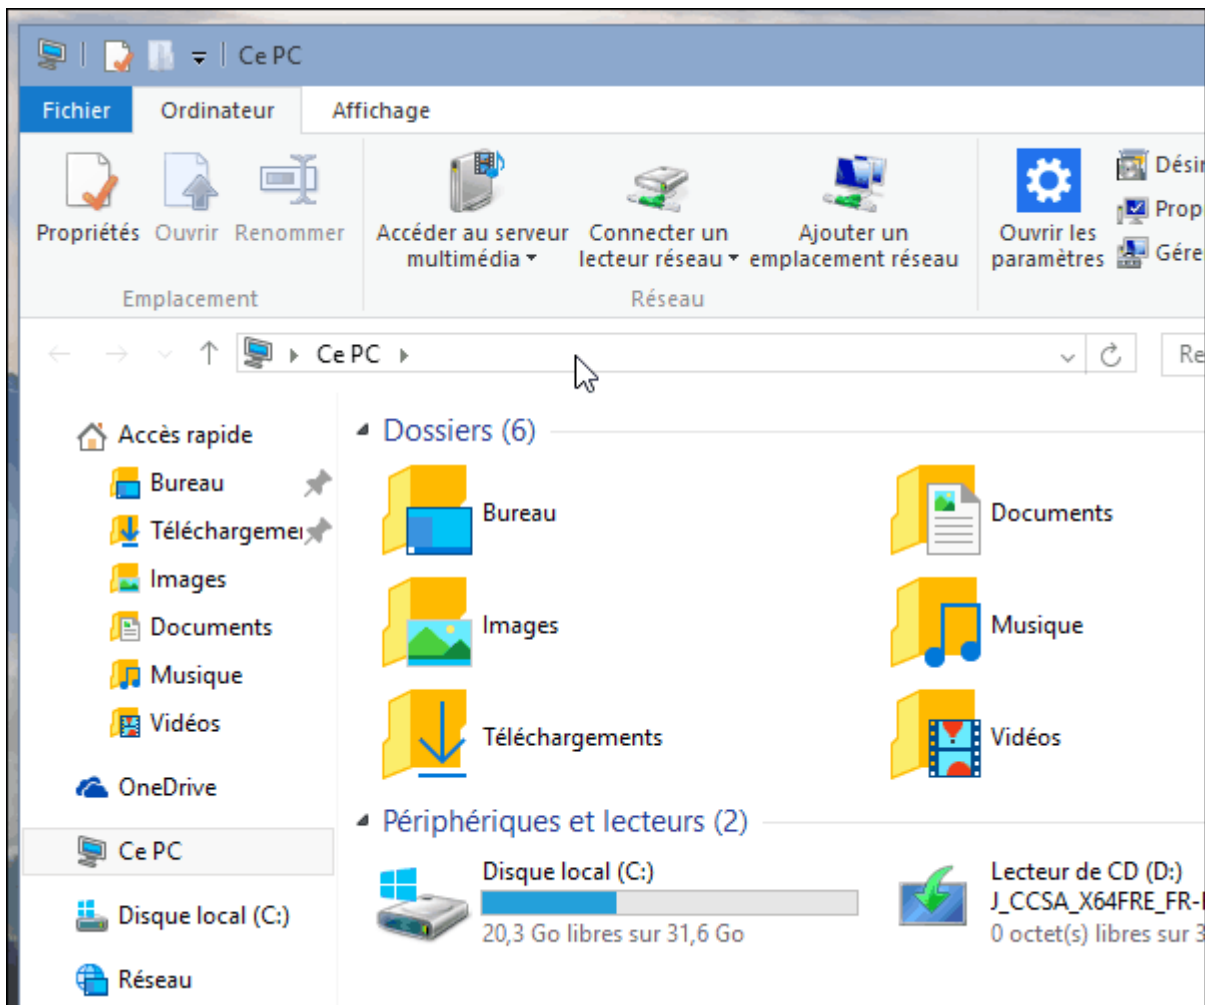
Ce PC

Fichier Ordinateur Affichage

Propriétés Ouvrir Renommer
Emplacement

Accéder au serveur multimédia
Connecter un lecteur réseau
Ajouter un emplacement réseau
Réseau

Ouvrir les paramètres
Dési
Prop
Gére

Ce PC
Re

Accès rapide
Bureau
Téléchargeme
Images
Documents
Musique
Vidéos
OneDrive
Ce PC
Disque local (C:)
Réseau

Dossiers (6)
Bureau
Documents
Images
Musique
Téléchargements
Vidéos

Périphériques et lecteurs (2)
Disque local (C:)
20,3 Go libres sur 31,6 Go
Lecteur de CD (D:)
J_CCSA_X64FRE_FR-
0 octet(s) libres sur 3